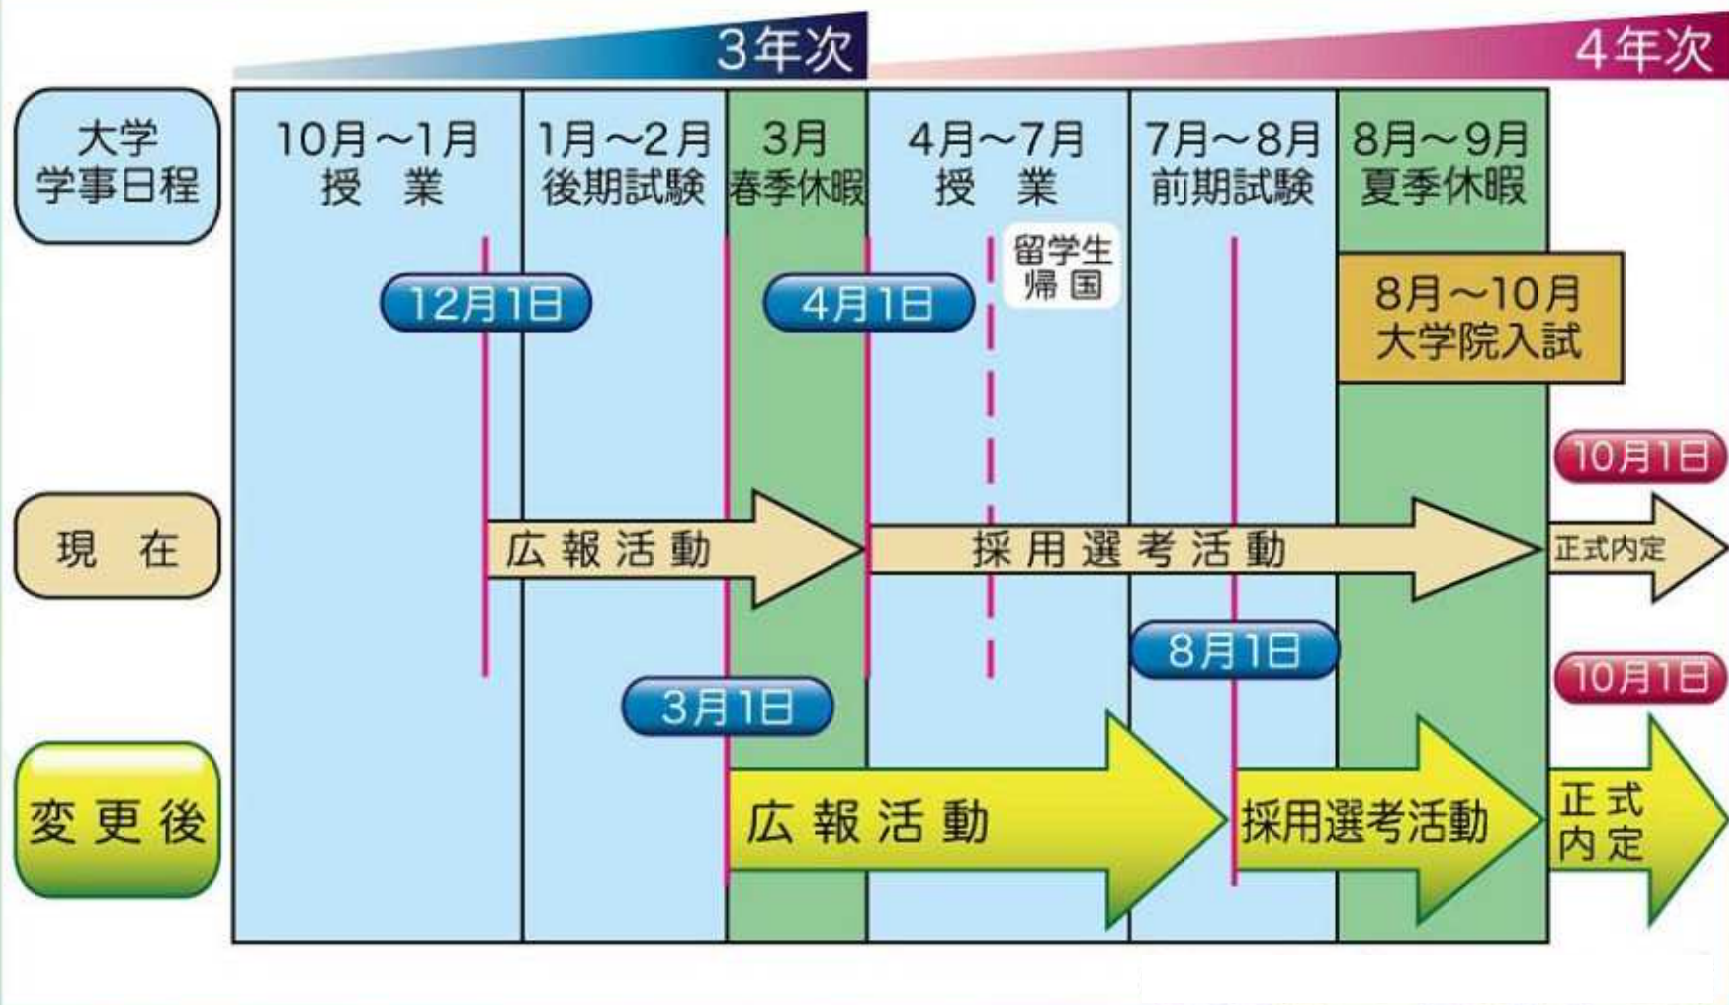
3年次

4年次

大学
学事日程

10月～1月
授 業

1月～2月
後期試験

3月
春季休暇

4月～7月
授 業

7月～8月
前期試験

8月～9月
夏季休暇

留学生
帰国

12月1日

4月1日

8月～10月
大学院入試

10月1日

現 在

広報活動

採用選考活動

正式内定

8月1日

10月1日

3月1日

変更後

広報活動

採用選考活動

正式
内定